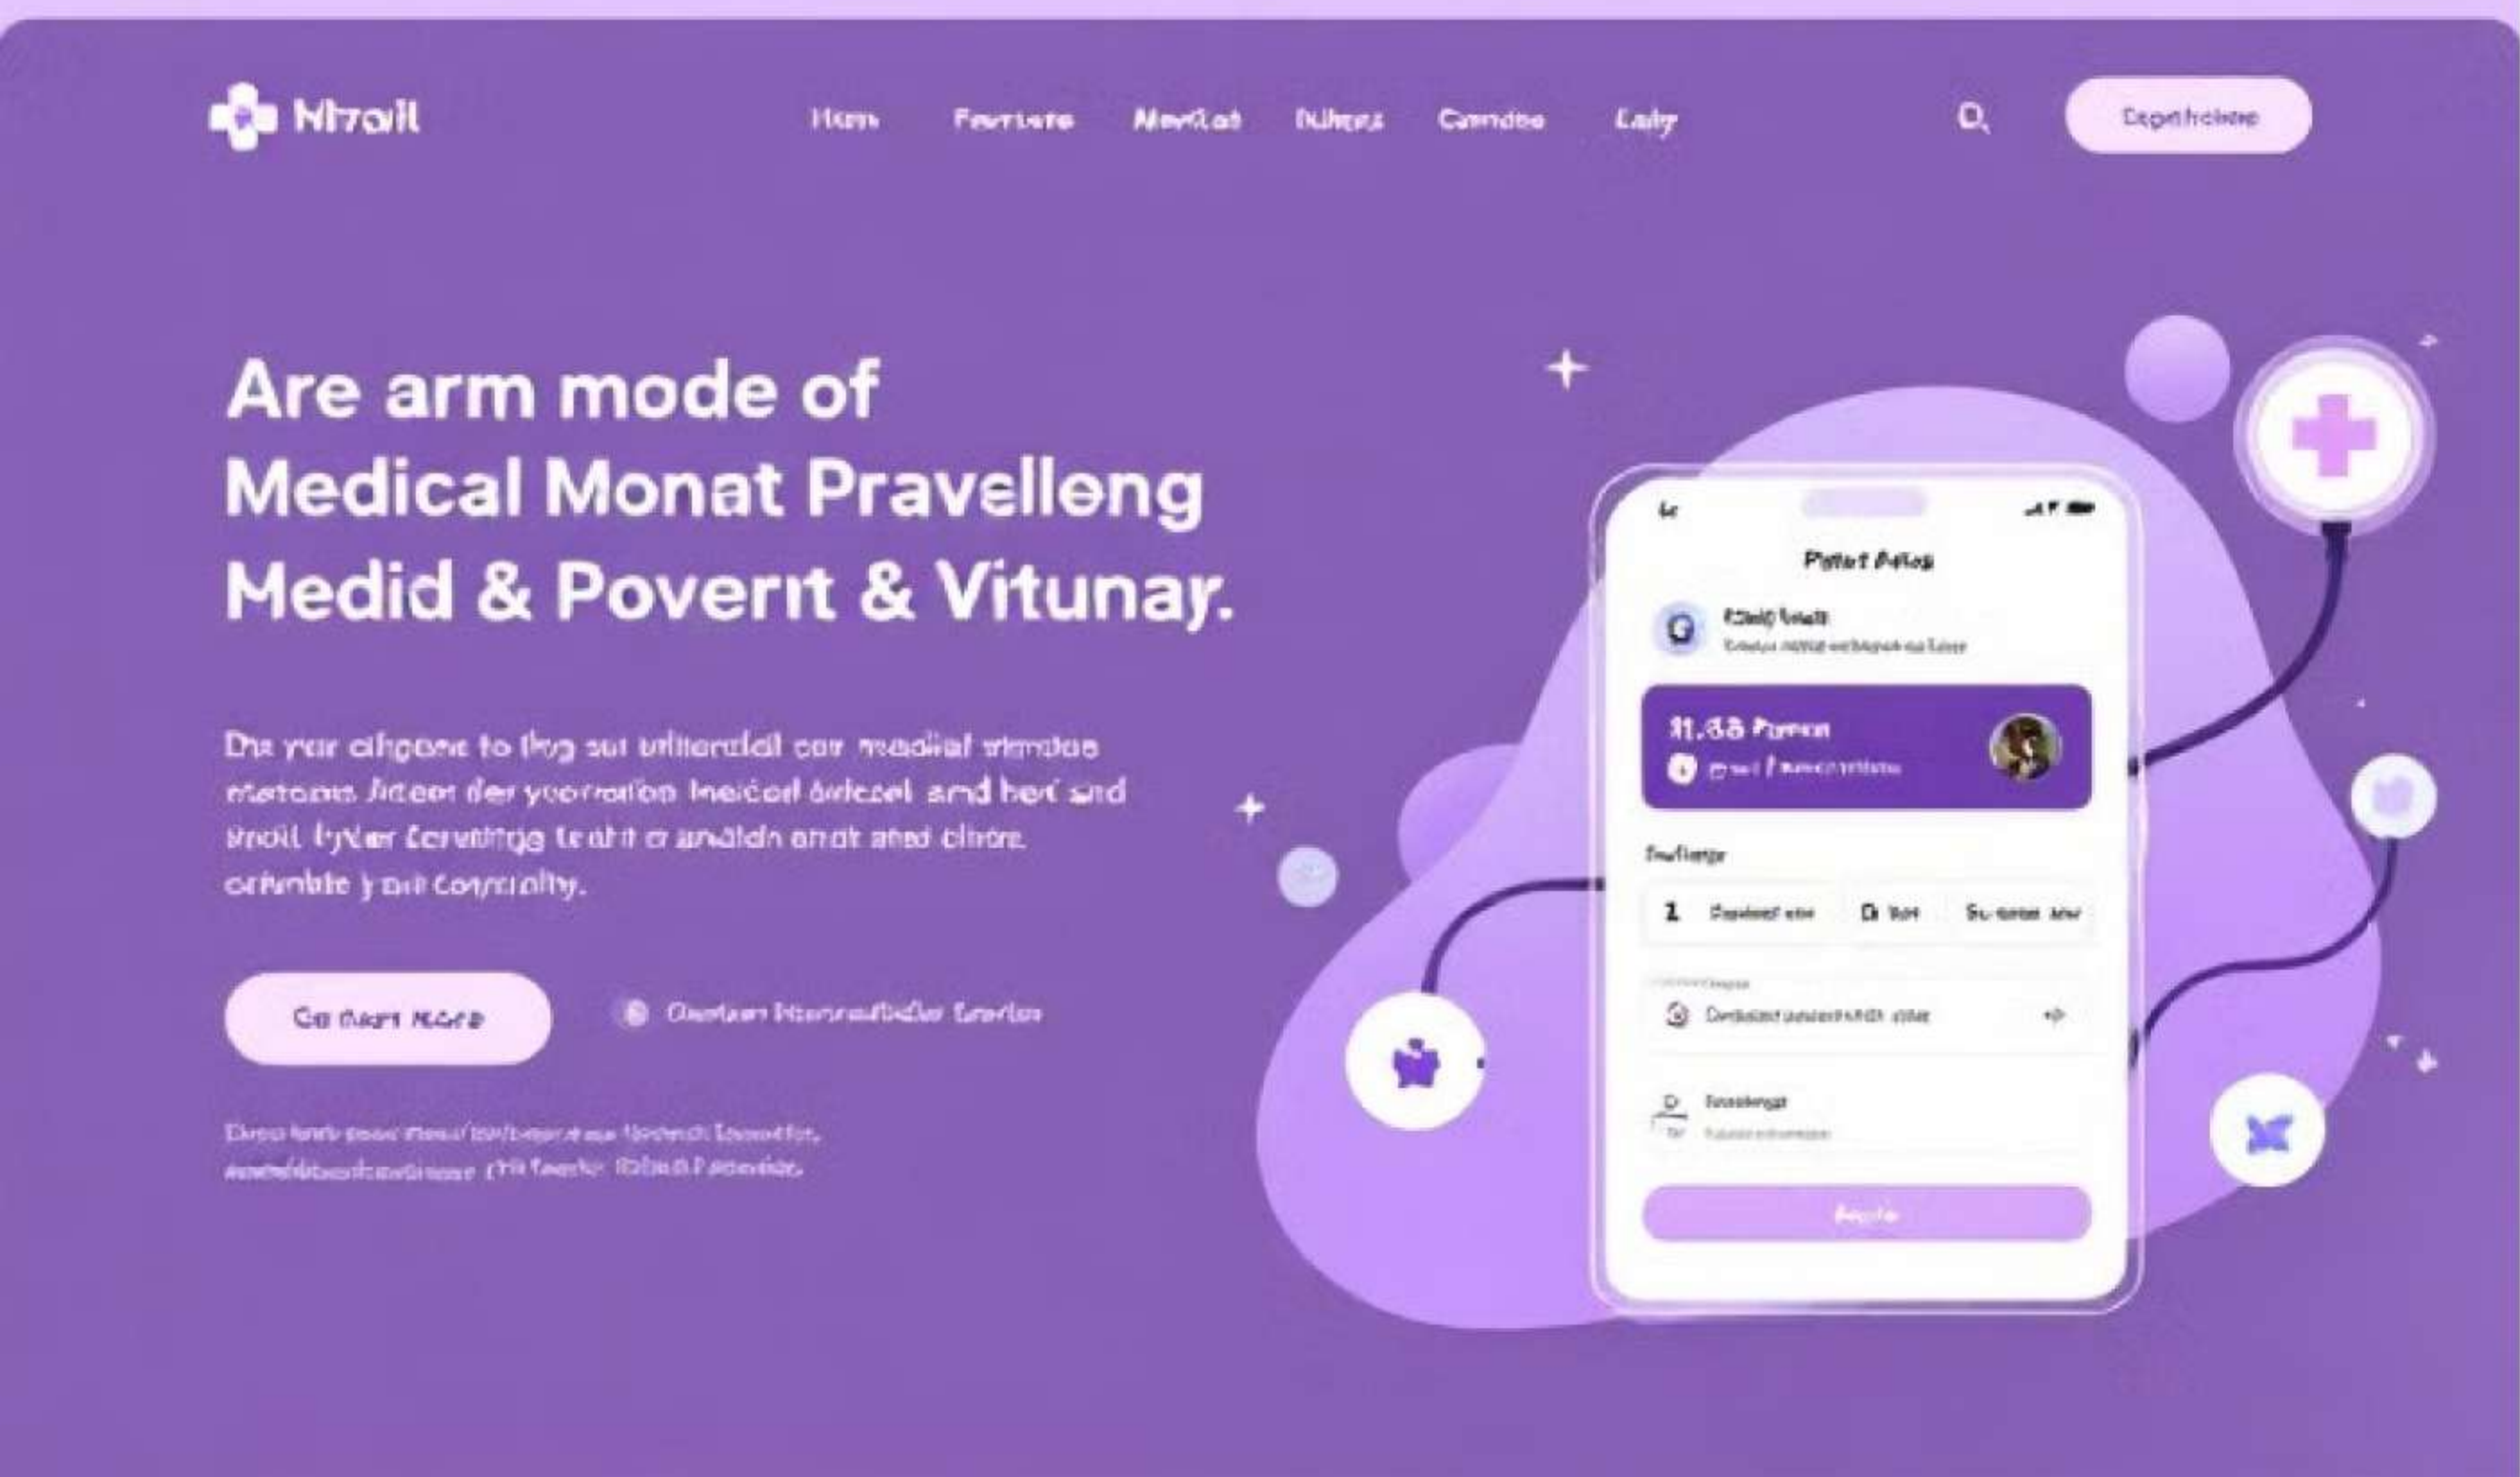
Nitvoil

Hom Fevrivre Mevilat Dihez Comdoe Laty

Expthdre

Are arm mode of Medical Monat Pravelleng Medid & Poverit & Vitunay.

Dir yer cihgone to ilvg sul ulilendal cor readial virmdue metoms Jideor der yocrralon Ineicod ordecel and hert and Snoit lyder fonvitgg tealt a arnidh onak ahed clirre. ordimbte j ow Conmolity.

Co marn more

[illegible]

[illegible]

Pitet Aeliq

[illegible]

11.68 Fimen

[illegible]

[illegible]

1 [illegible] Di tot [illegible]

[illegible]

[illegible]

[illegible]